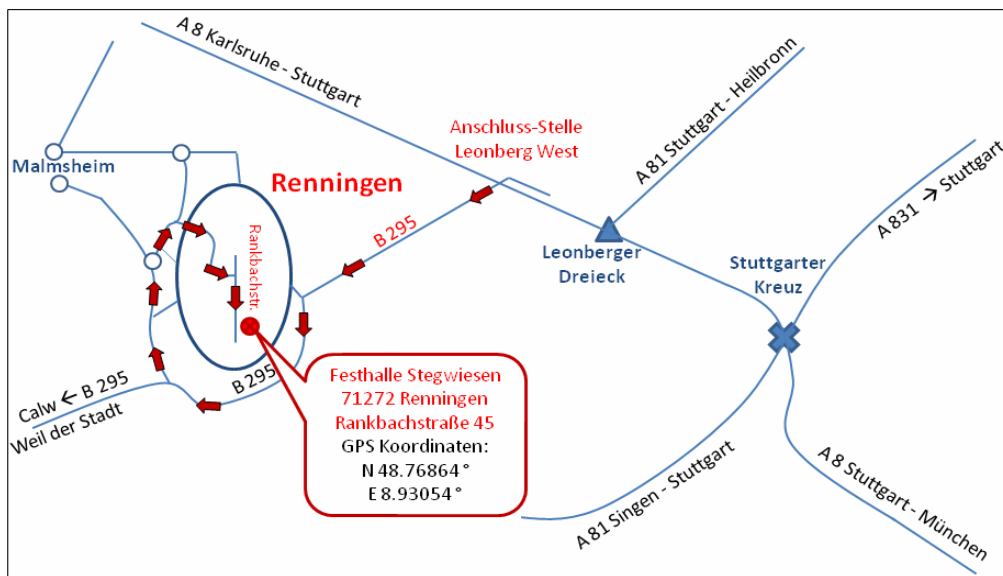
A 8 Karlsruhe - Stuttgart

A 81 Stuttgart - Heilbronn

Anschluss-Stelle
Leonberg West

Malmsheim

Renningen

Rankbachstr.

B 295

Leonberger
Dreieck

Stuttgarter
Kreuz

A 831 → Stuttgart

B 295

Calw ← B 295
Weil der Stadt

Festhalle Stegwiesen
71272 Renningen
Rankbachstraße 45
GPS Koordinaten:
N 48.76864 °
E 8.93054 °

A 81 Singen - Stuttgart

A 8 Stuttgart - München